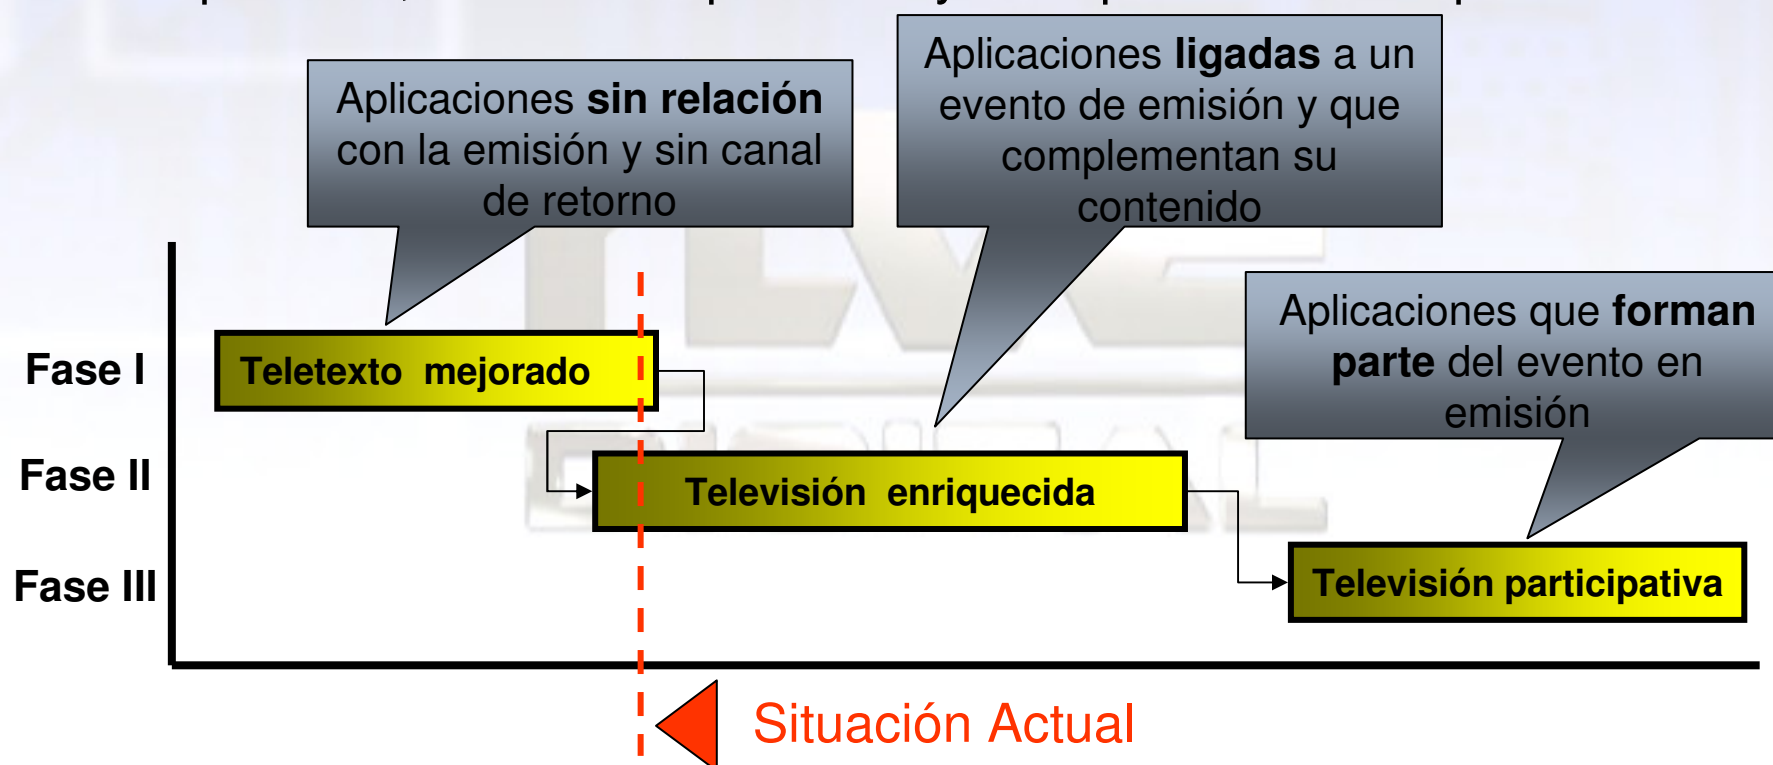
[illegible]

Aplicaciones **sin relación** con la emisión y sin canal de retorno

Aplicaciones **ligadas** a un evento de emisión y que complementan su contenido

Aplicaciones que **forman parte** del evento en emisión

Fase I

Teletexto mejorado

Fase II

Televisión enriquecida

Fase III

Televisión participativa

Situación Actual